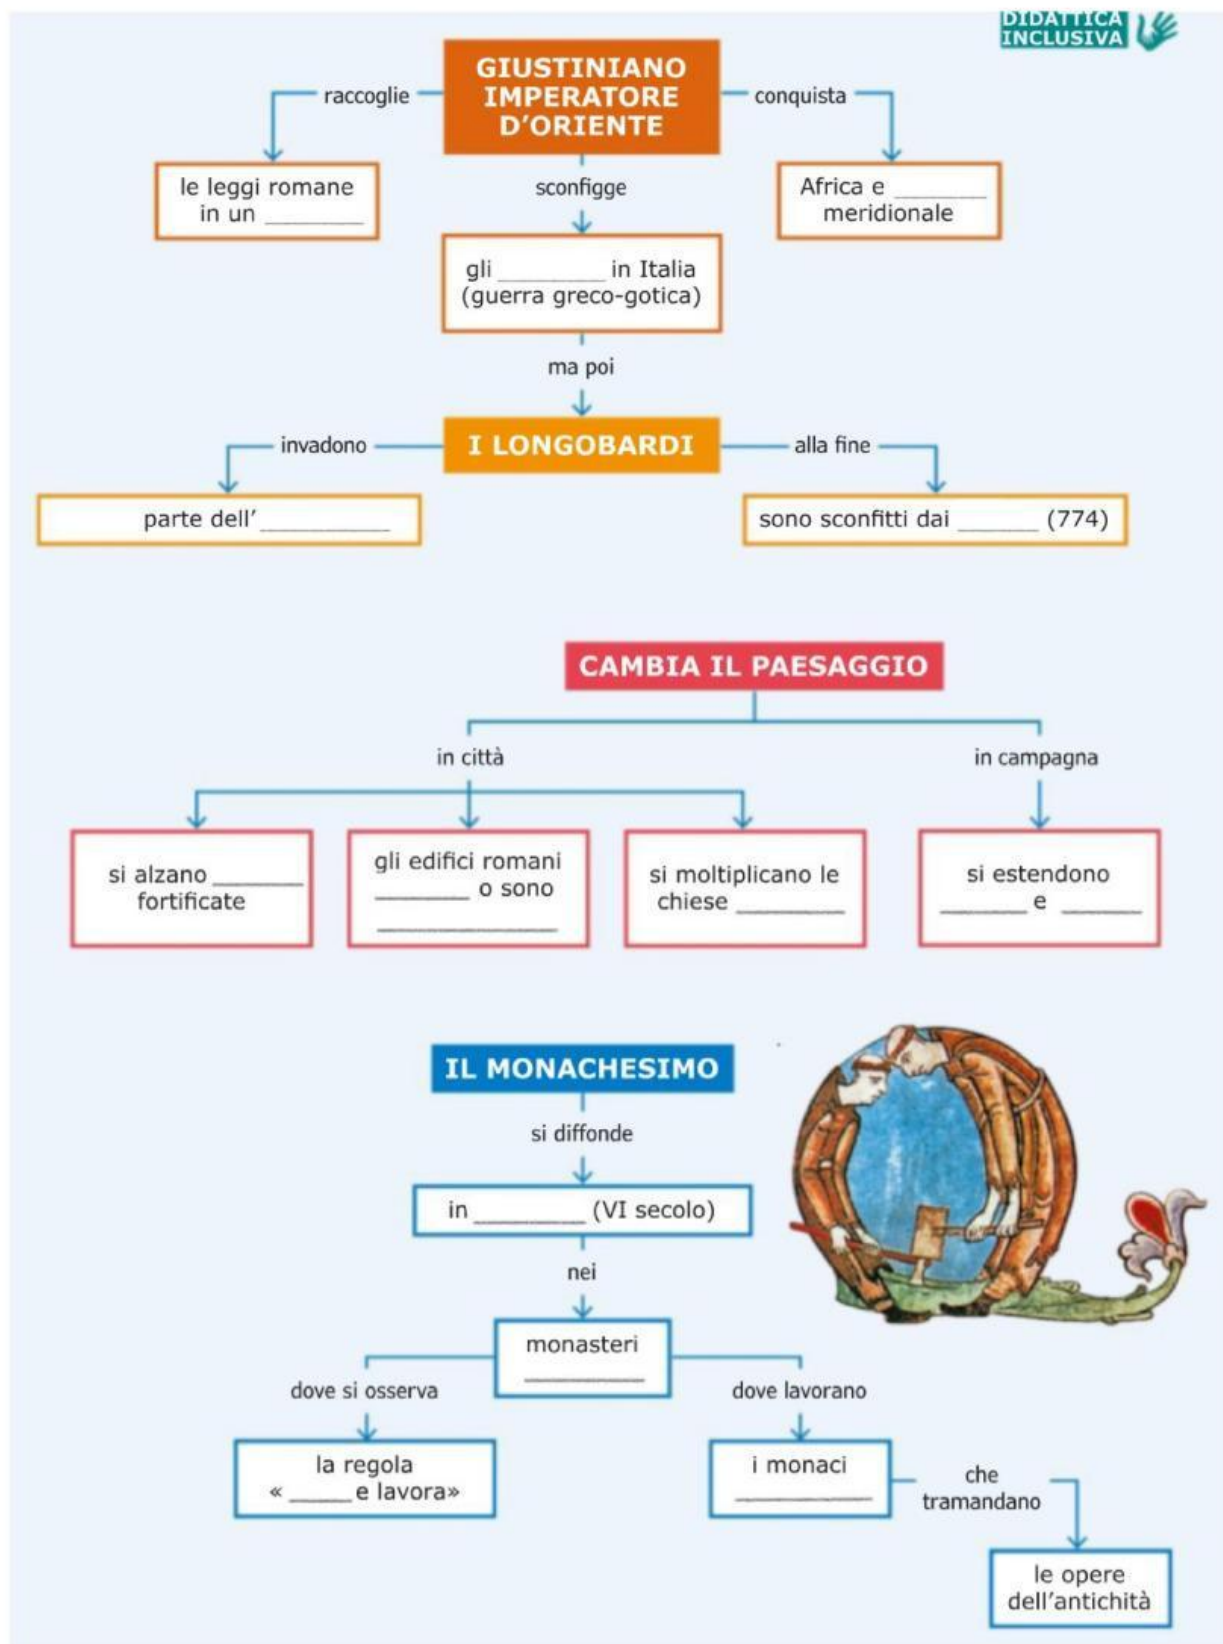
DIDATTICA INCLUSIVA

GIUSTINIANO IMPERATORE D'ORIENTE

raccoglie

le leggi romane in un ________

sconfigge

gli ________ in Italia (guerra greco-gotica)

conquista

Africa e ________ meridionale

ma poi

I LONGOBARDI

invadono

parte dell' ________

alla fine

sono sconfitti dai ________ (774)

CAMBIA IL PAESAGGIO

in città

si alzano ________ fortificate

gli edifici romani ________ o sono ________

si moltiplicano le chiese ________

in campagna

si estendono ________ e ________

IL MONACHESIMO

si diffonde

in ________ (VI secolo)

nei

monasteri ________

dove si osserva

la regola « ______ e lavora»

dove lavorano

i monaci ________

che tramandano

le opere dell'antichità